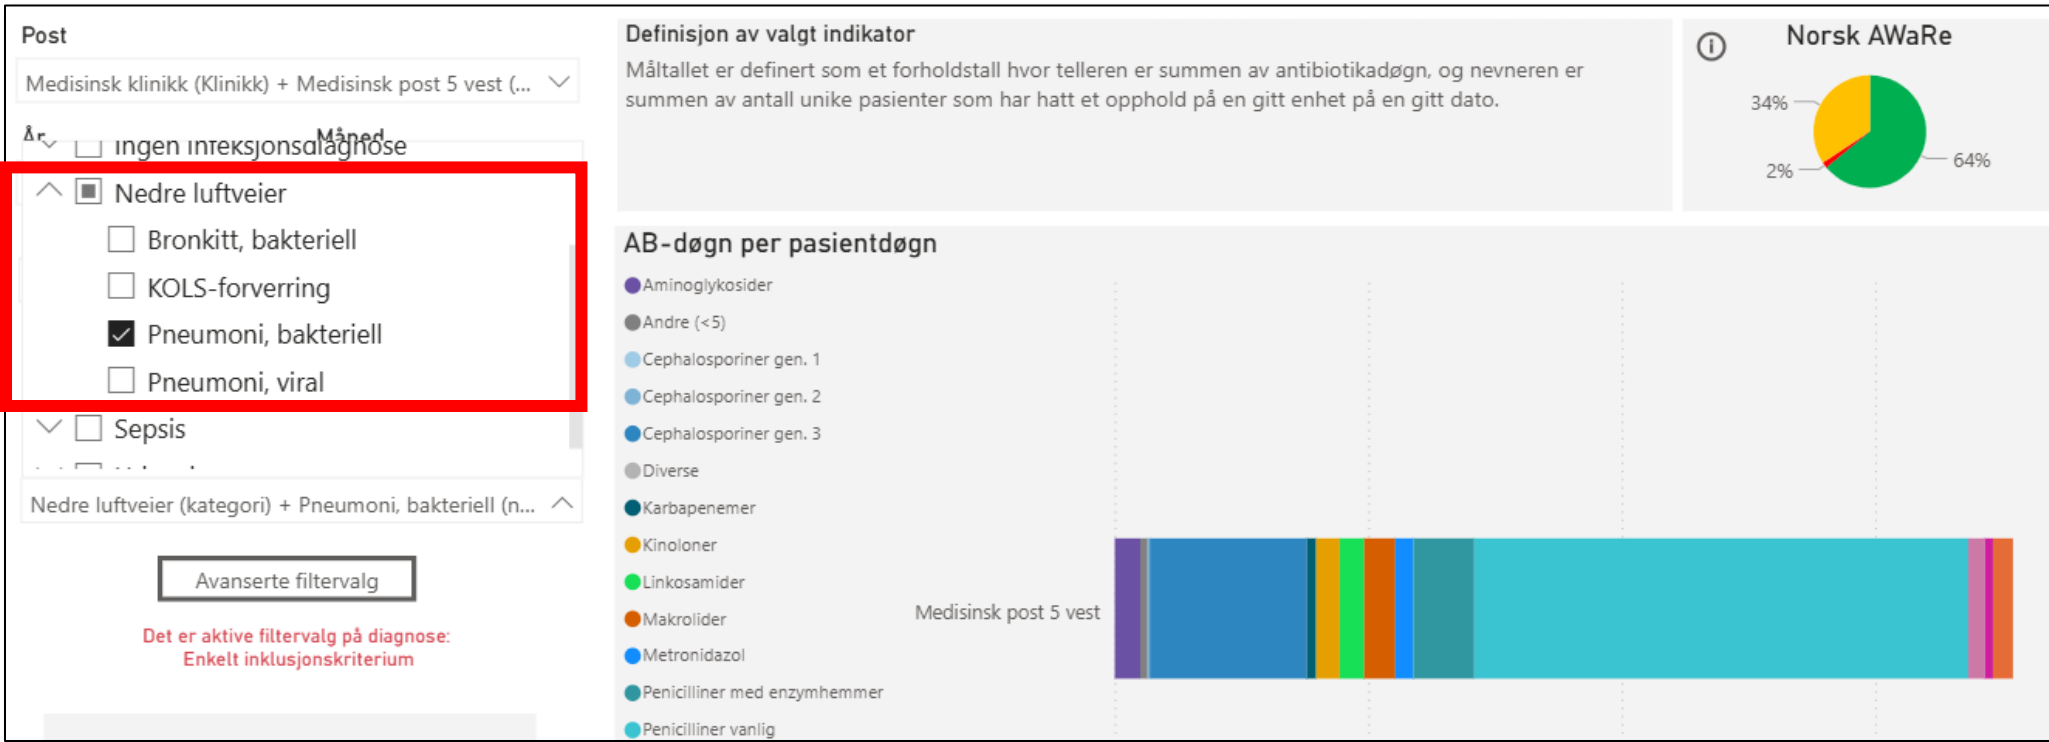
Post

Medisinsk klinikk (Klinikk) + Medisinsk post 5 vest (...

År Måned

Ingen infeksjonsdiagnose

Nedre luftveier

Bronkitt, bakteriell

KOLS-forverring

Pneumoni, bakteriell

Pneumoni, viral

Sepsis

Nedre luftveier (kategori) + Pneumoni, bakteriell (n...

Avanserte filtervalg

Det er aktive filtervalg på diagnose: Enkelt inklusjonskriterium

Definisjon av valgt indikator

Måltallet er definert som et forholdstall hvor telleren er summen av antibiotikadøgn, og nevneren er summen av antall unike pasienter som har hatt et opphold på en gitt enhet på en gitt dato.

Norsk AWaRe

34%

2%

64%

AB-døgn per pasientdøgn

Aminoglykosider
Andre (<5)
Cephalosporiner gen. 1
Cephalosporiner gen. 2
Cephalosporiner gen. 3
Diverse
Karbapenemer
Kinoloner
Linkosamider
Makrolider
Metronidazol
Penicilliner med enzymhemmer
Penicilliner vanlig

Medisinsk post 5 vest